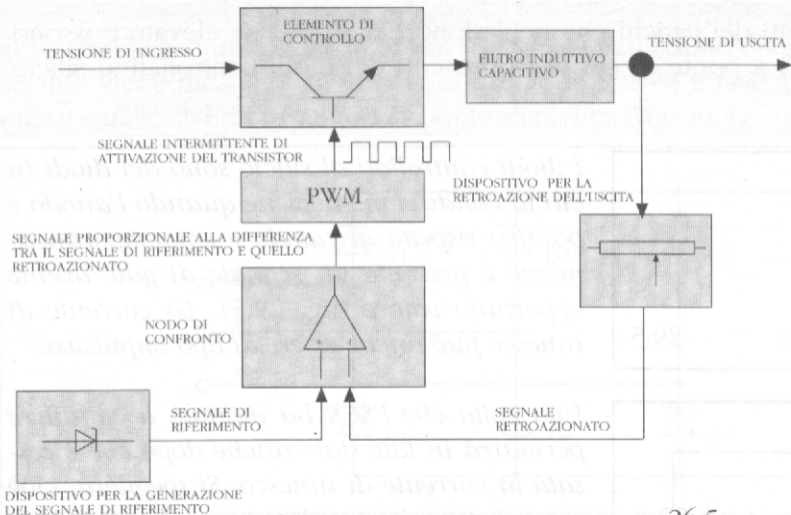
TENSIONE DI INGRESSO

ELEMENTO DI CONTROLLO

FILTRO INDUTTIVO CAPACITIVO

TENSIONE DI USCITA

SEGNALE INTERMITTENTE DI ATTIVAZIONE DEL TRANSISTOR

PWM

DISPOSITIVO PER LA RETROAZIONE DELL'USCITA

SEGNALE PROPORZIONALE ALLA DIFFERENZA TRA IL SEGNALE DI RIFERIMENTO E QUELLO RETROAZIONATO

NODO DI CONFRONTO

SEGNALE DI RIFERIMENTO

SEGNALE RETROAZIONATO

DISPOSITIVO PER LA GENERAZIONE DEL SEGNALE DI RIFERIMENTO